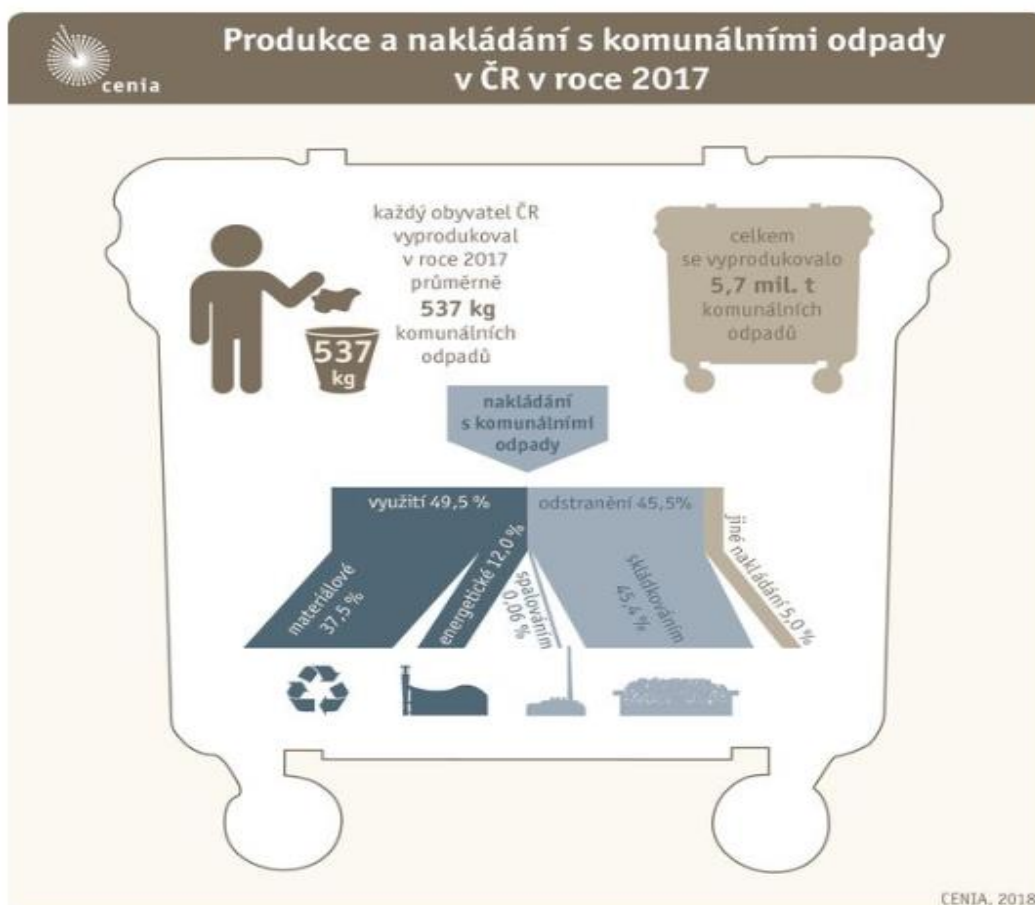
cenia

Produkce a nakládání s komunálními odpady v ČR v roce 2017

každý obyvatel ČR vyprodukoval v roce 2017 průměrně 537 kg komunálních odpadů

537 kg

celkem se vyprodukovalo 5,7 mil. t komunálních odpadů

nakládání s komunálními odpady

využití 49,5 %

odstranění 45,5 %

jiné nakládání 5,0 %

materiálové 37,5 %

energetické 12,0 %

spalováním 0,06 %

skládkováním 45,4 %

CENIA, 2018